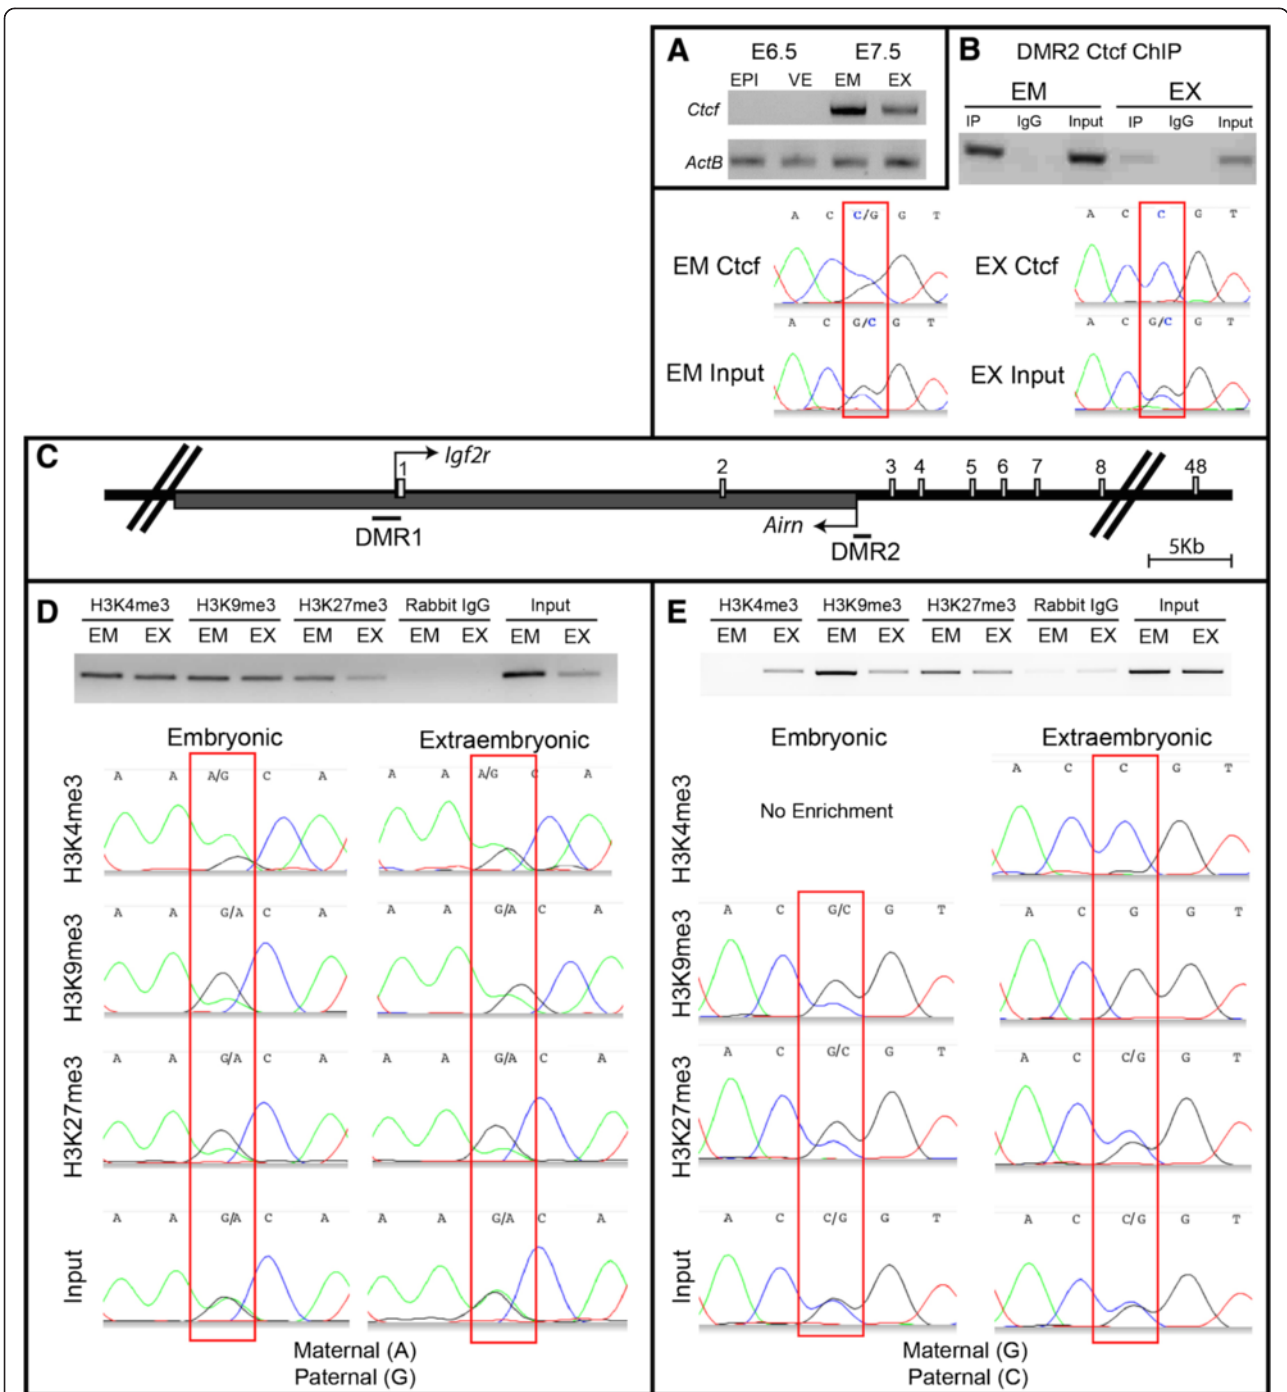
A
E6.5 E7.5
EPI VE EM EX
Ctcf
ActB

B
DMR2 Ctcf ChIP
EM EX
IP IgG Input IP IgG Input

EM Ctcf
A C C/G G T
EM Input
A C G/C G T

EX Ctcf
A C C G T
EX Input
A C G/C G T

C
Igf2r
1 2 3 4 5 6 7 8 48
DMR1
Airn
DMR2
5Kb

D
H3K4me3 H3K9me3 H3K27me3 Rabbit IgG Input
EM EX EM EX EM EX EM EX EM EX

Embryonic
Extraembryonic
H3K4me3
A A A/G C A
A A A/G C A
H3K9me3
A A G/A C A
A A G/A C A
H3K27me3
A A G/A C A
A A G/A C A
Input
A A G/A C A
A A G/A C A
Maternal (A)
Paternal (G)

E
H3K4me3 H3K9me3 H3K27me3 Rabbit IgG Input
EM EX EM EX EM EX EM EX EM EX

Embryonic
Extraembryonic
H3K4me3
No Enrichment
A C C G T
H3K9me3
A C G/C G T
A C G G T
H3K27me3
A C G/C G T
A C C/G G T
Input
A C C/G G T
A C C/G G T
Maternal (G)
Paternal (C)